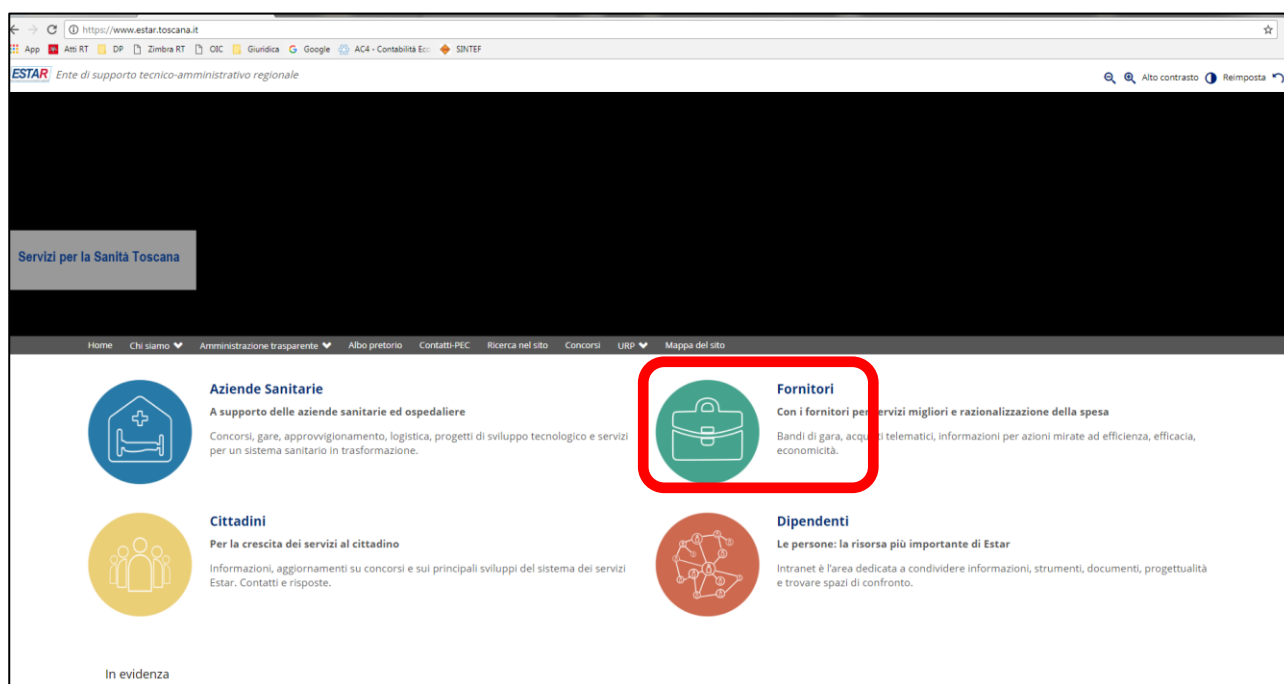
https://www.estar.toscana.it

App Atti RT DP Zimbra RT OIC Giuridica Google AC4 - Contabilità Ec SINTEF

ESTAR Ente di supporto tecnico-amministrativo regionale

Alto contrasto Reimposta

Servizi per la Sanità Toscana

Home Chi siamo Amministrazione trasparente Albo pretorio Contatti-PEC Ricerca nel sito Concorsi URP Mappa del sito

Aziende Sanitarie
A supporto delle aziende sanitarie ed ospedaliere
Concorsi, gare, approvvigionamento, logistica, progetti di sviluppo tecnologico e servizi per un sistema sanitario in trasformazione.

Fornitori
Con i fornitori per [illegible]ervizi migliori e razionalizzazione della spesa
Bandi di gara, acqu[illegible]ti telematici, informazioni per azioni mirate ad efficienza, efficacia, economicità.

Cittadini
Per la crescita dei servizi al cittadino
Informazioni, aggiornamenti su concorsi e sui principali sviluppi del sistema dei servizi Estar. Contatti e risposte.

Dipendenti
Le persone: la risorsa più importante di Estar
Intranet è l'area dedicata a condividere informazioni, strumenti, documenti, progettualità e trovare spazi di confronto.

In evidenza